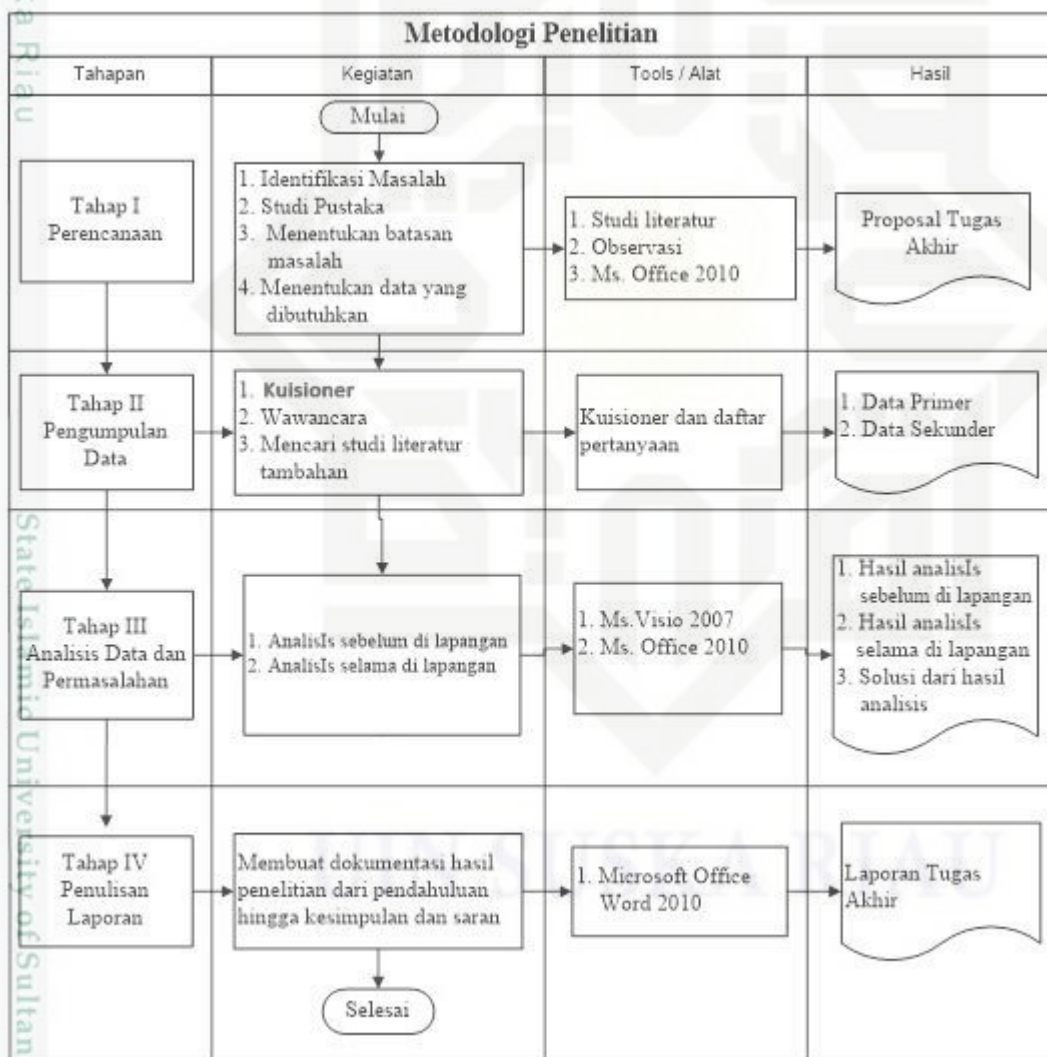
Metodologi Penelitian

| Tahapan | Kegiatan | Tools / Alat | Hasil |
|---|---|---|---|
| | Mulai | | |
| Tahap I Perencanaan | 1. Identifikasi Masalah 2. Studi Pustaka 3. Menentukan batasan masalah 4. Menentukan data yang dibutuhkan | 1. Studi literatur 2. Observasi 3. Ms. Office 2010 | Proposal Tugas Akhir |
| Tahap II Pengumpulan Data | 1. Kuisioner 2. Wawancara 3. Mencari studi literatur tambahan | Kuisioner dan daftar pertanyaan | 1. Data Primer 2. Data Sekunder |
| Tahap III Analisis Data dan Permasalahan | 1. AnalisIs sebelum di lapangan 2. AnalisIs selama di lapangan | 1. Ms.Visio 2007 2. Ms. Office 2010 | 1. Hasil analisIs sebelum di lapangan 2. Hasil analisIs selama di lapangan 3. Solusi dari hasil analisis |
| Tahap IV Penulisan Laporan | Membuat dokumentasi hasil penelitian dari pendahuluan hingga kesimpulan dan saran | 1. Microsoft Office Word 2010 | Laporan Tugas Akhir |
| | Selesai | | |

a Riau
State Islamic University of Sultan
UIN SUSKA RIAU